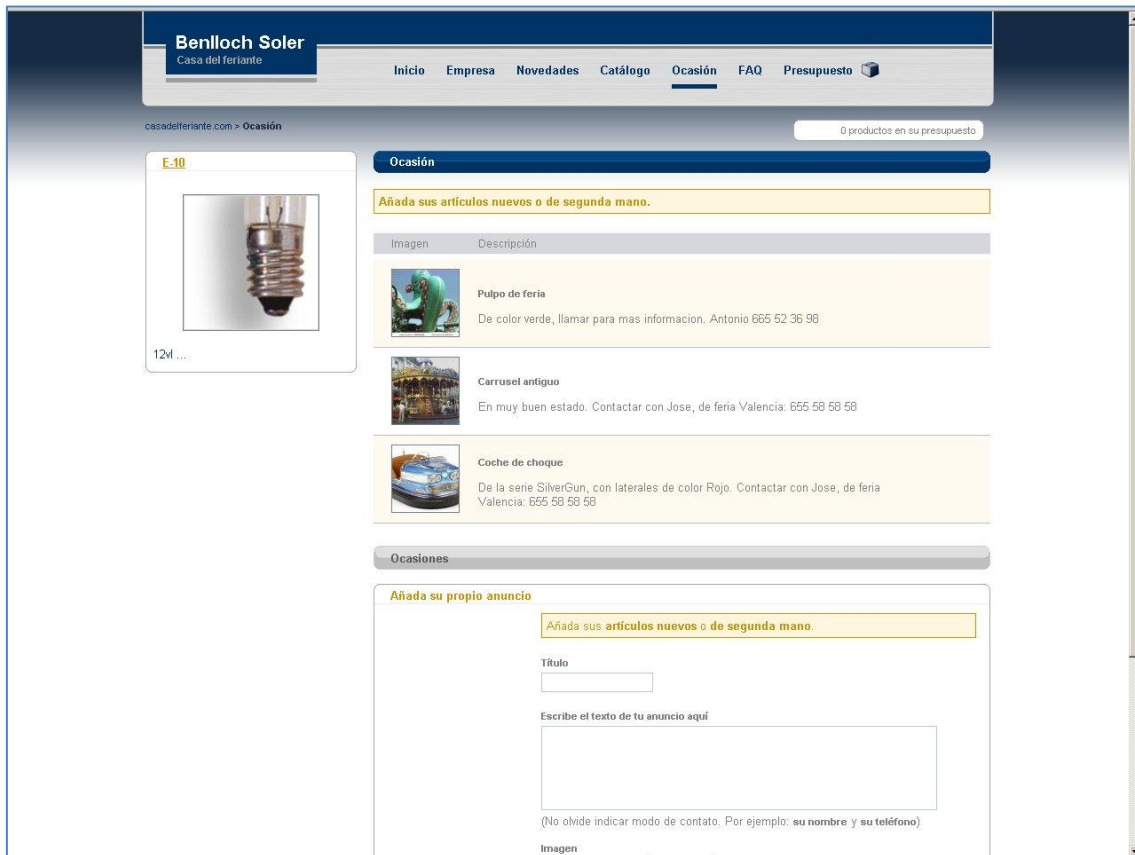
Benlloch Soler
Casa del feriante

Inicio Empresa Novedades Catálogo Ocasión FAQ Presupuesto

casadelferiante.com » Ocasión

0 productos en su presupuesto

E-10

12vl ...

Ocasión

Añada sus artículos nuevos o de segunda mano.

| Imagen | Descripción |
|---|---|
| | Pulpo de feria<br>De color verde, llamar para mas informacion. Antonio 665 52 36 98 |
| | Carrusel antiguo<br>En muy buen estado. Contactar con Jose, de feria Valencia: 655 58 58 58 |
| | Coche de choque<br>De la serie SilverGun, con laterales de color Rojo. Contactar con Jose, de feria Valencia: 655 58 58 58 |

Ocasiones

Añada su propio anuncio

Añada sus artículos nuevos o de segunda mano.

Título

Escribe el texto de tu anuncio aquí

(No olvide indicar modo de contato. Por ejemplo: su nombre y su teléfono)

Imagen